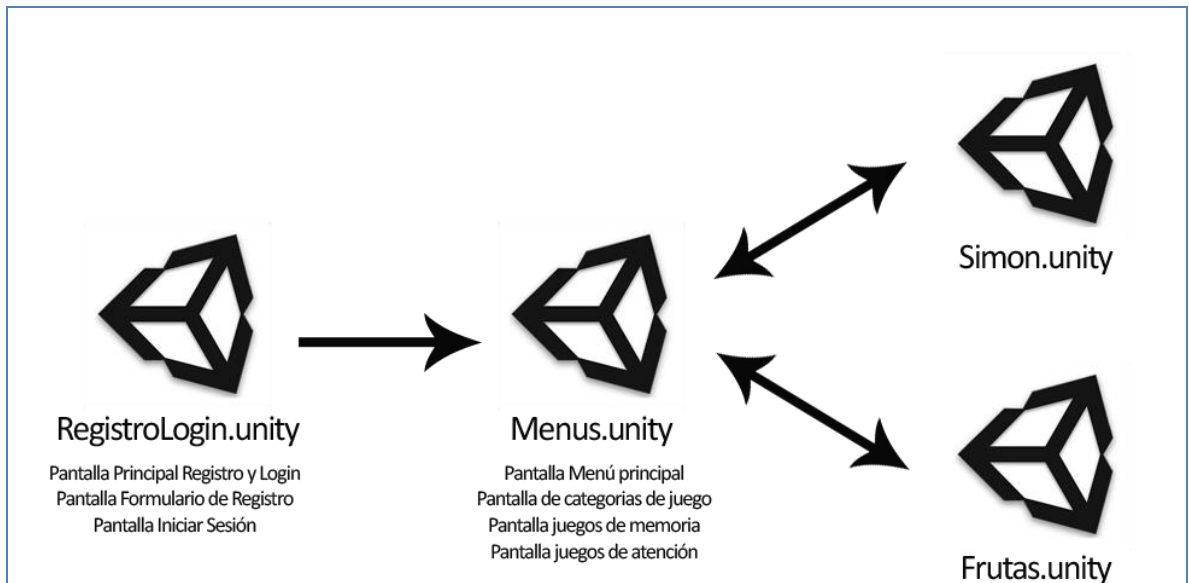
Simon.unity

RegistroLogin.unity

Pantalla Principal Registro y Login
Pantalla Formulario de Registro
Pantalla Iniciar Sesión

Menus.unity

Pantalla Menú principal
Pantalla de categorias de juego
Pantalla juegos de memoria
Pantalla juegos de atención

Frutas.unity